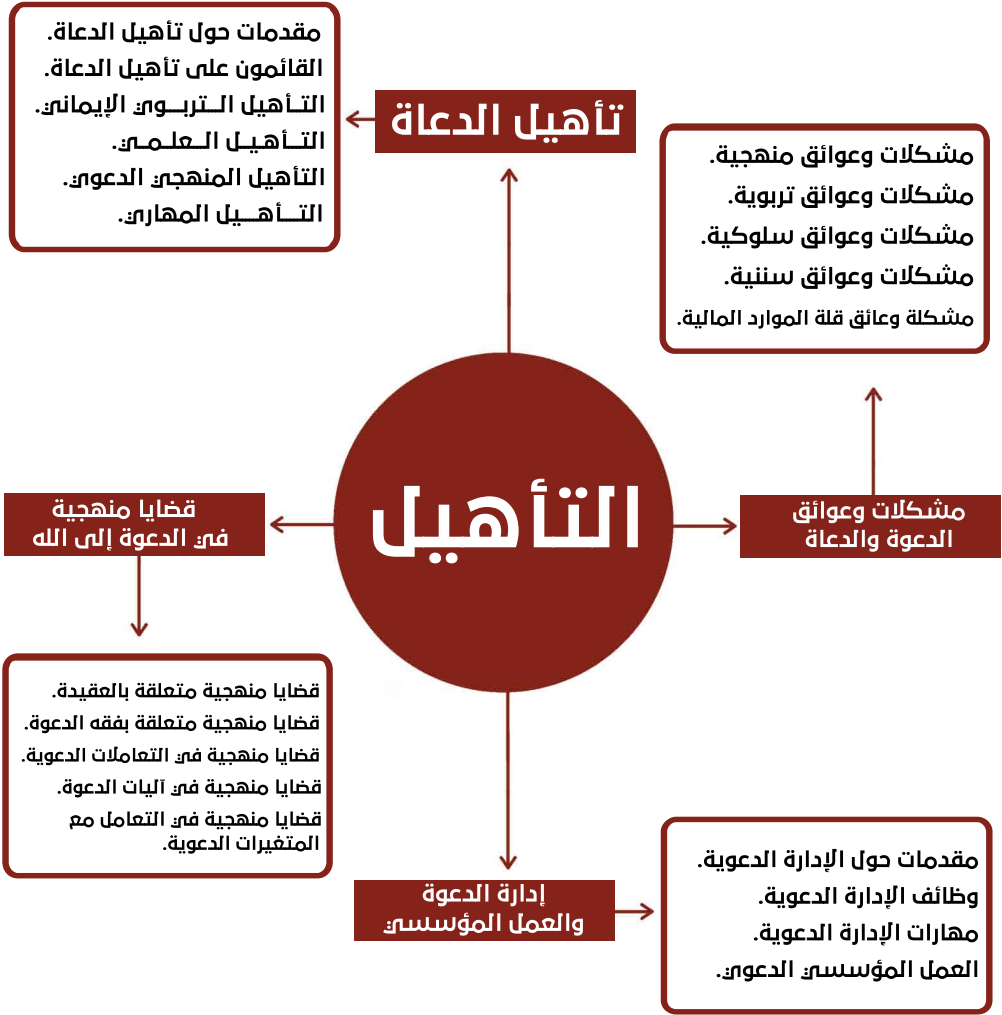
التأهيل

تأهيل الدعاة

مقدمات حول تأهيل الدعاة.
القائمون على تأهيل الدعاة.
التأهيل التربوي الإيماني.
التأهيل العلمي.
التأهيل المنهجي الدعوي.
التأهيل المهاري.

مشكلات وعوائق الدعوة والدعاة

مشكلات وعوائق منهجية.
مشكلات وعوائق تربوية.
مشكلات وعوائق سلوكية.
مشكلات وعوائق سننية.
مشكلة وعائق قلة الموارد المالية.

قضايا منهجية في الدعوة إلى الله

قضايا منهجية متعلقة بالعقيدة.
قضايا منهجية متعلقة بفقه الدعوة.
قضايا منهجية في التعاملات الدعوية.
قضايا منهجية في آليات الدعوة.
قضايا منهجية في التعامل مع المتغيرات الدعوية.

إدارة الدعوة والعمل المؤسسي

مقدمات حول الإدارة الدعوية.
وظائف الإدارة الدعوية.
مهارات الإدارة الدعوية.
العمل المؤسسي الدعوي.